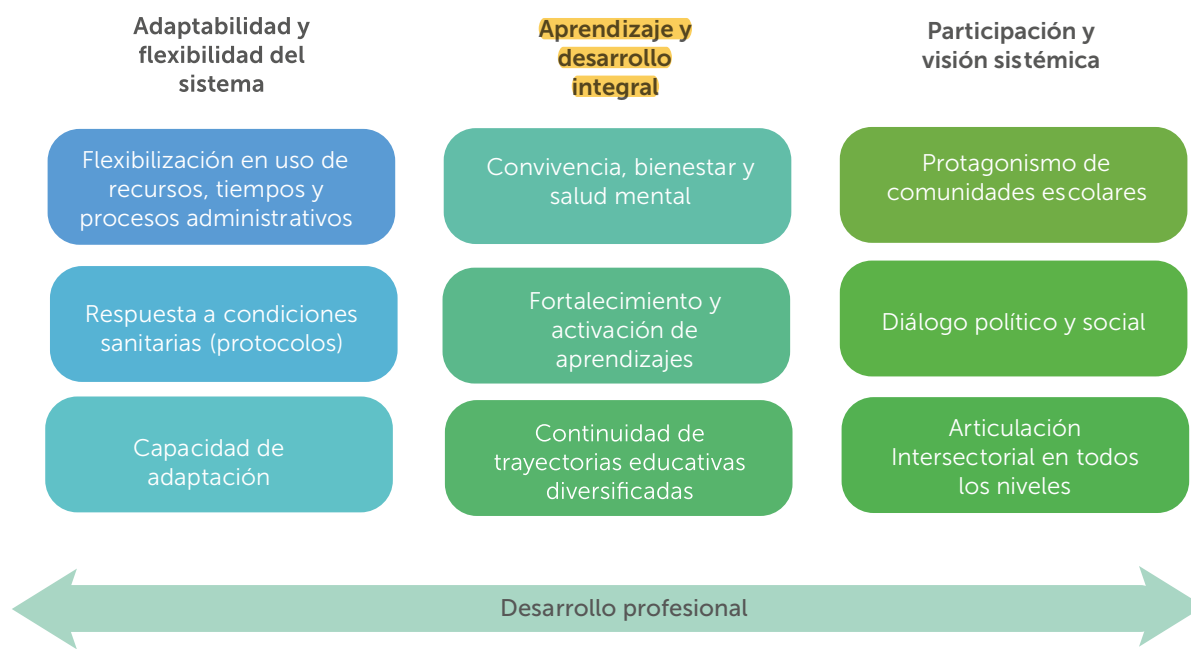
Adaptabilidad y flexibilidad del sistema

Flexibilización en uso de recursos, tiempos y procesos administrativos

Respuesta a condiciones sanitarias (protocolos)

Capacidad de adaptación

Aprendizaje y desarrollo integral

Convivencia, bienestar y salud mental

Fortalecimiento y activación de aprendizajes

Continuidad de trayectorias educativas diversificadas

Participación y visión sistémica

Protagonismo de comunidades escolares

Diálogo político y social

Articulación Intersectorial en todos los niveles

Desarrollo profesional